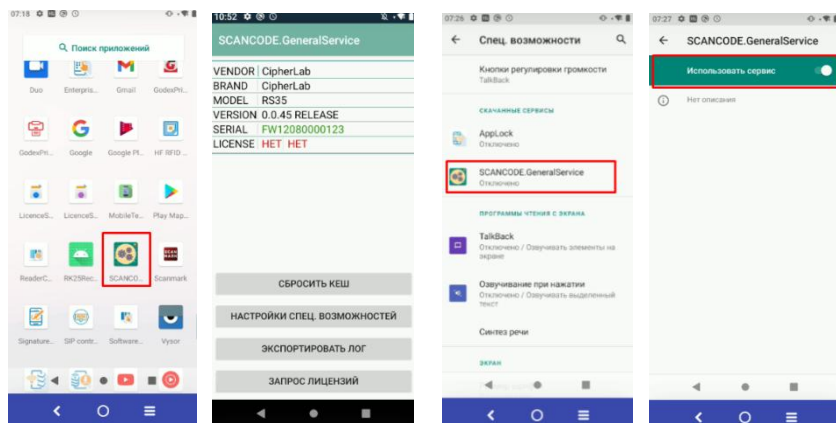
07:18

Поиск приложений

Duo
Enterpris...
Gmail
GodexPri...
GodexPri...
Google
Google Pl...
HF RFID ...
LicenceS...
LicenceS...
MobileTe...
Play Map...
ReaderC...
RK25Rec...
SCANCO...
Scanmark
Signature...
SIP contr...
Software...
Vysor

10:52

SCANCODE.GeneralService

| | |
|---|---|
| VENDOR | CipherLab |
| BRAND | CipherLab |
| MODEL | RS35 |
| VERSION | 0.0.45 RELEASE |
| SERIAL | FW12080000123 |
| LICENSE | НЕТ НЕТ |

СБРОСИТЬ КЕШ
НАСТРОЙКИ СПЕЦ. ВОЗМОЖНОСТЕЙ
ЭКСПОРТИРОВАТЬ ЛОГ
ЗАПРОС ЛИЦЕНЗИЙ

07:26

Спец. возможности

Кнопки регулировки громкости
TalkBack

СКАЧАННЫЕ СЕРВИСЫ

AppLock
Отключено

SCANCODE.GeneralService
Отключено

ПРОГРАММЫ ЧТЕНИЯ С ЭКРАНА

TalkBack
Отключено / Озвучивать элементы на экране

Озвучивание при нажатии
Отключено / Озвучивать выделенный текст

Синтез речи

ЭКРАН

07:27

SCANCODE.GeneralService

Использовать сервис

Нет описания